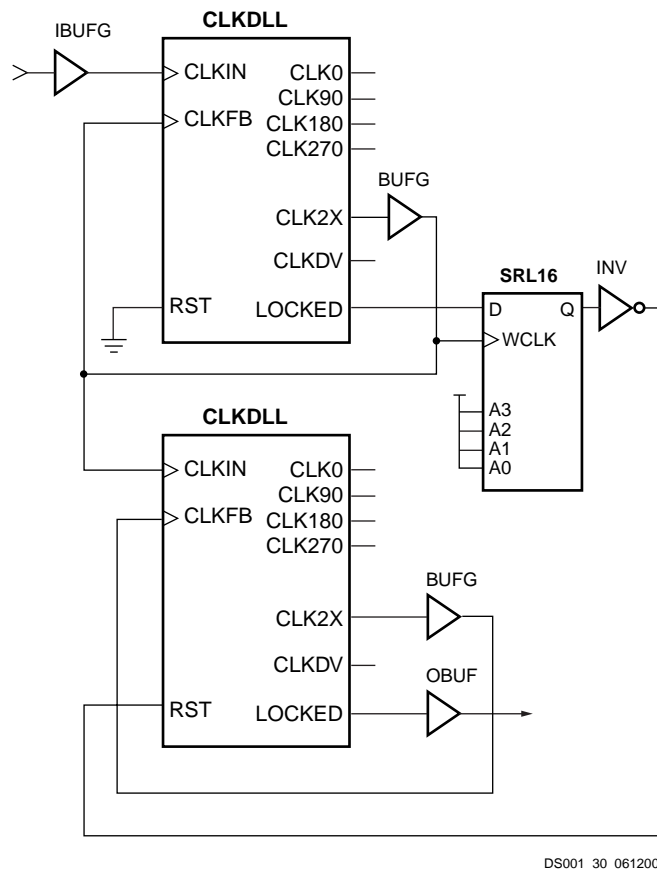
IBUFG

CLKDLL

CLKIN

CLKFB

CLK0

CLK90

CLK180

CLK270

BUFG

CLK2X

CLKDV

RST

LOCKED

SRL16

D

Q

INV

WCLK

A3

A2

A1

A0

CLKDLL

CLKIN

CLKFB

CLK0

CLK90

CLK180

CLK270

BUFG

CLK2X

CLKDV

OBUF

RST

LOCKED

DS001 30 06120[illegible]